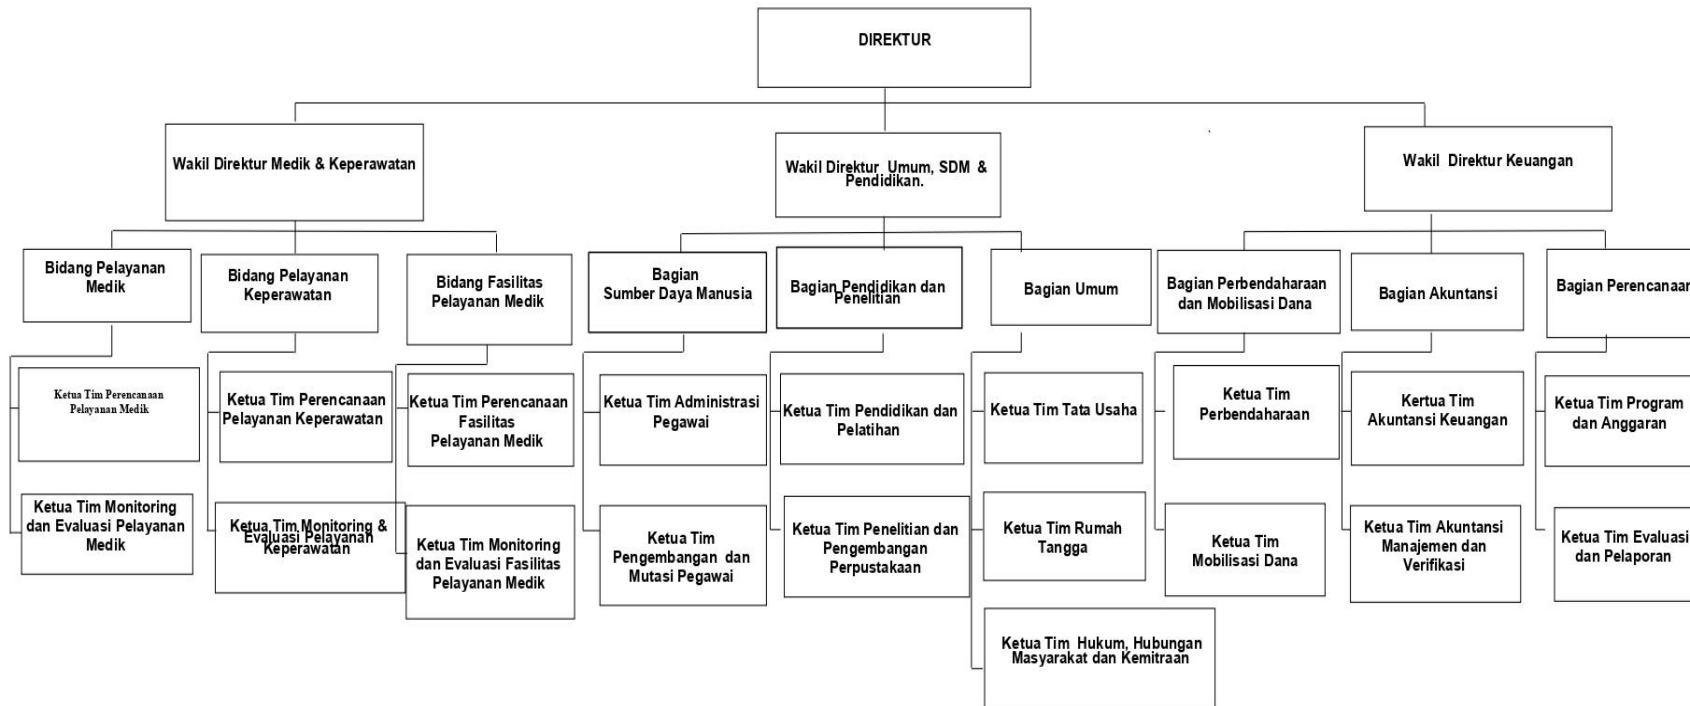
DIREKTUR

Wakil Direktur Medik & Keperawatan

Bidang Pelayanan Medik

Ketua Tim Perencanaan Pelayanan Medik

Ketua Tim Monitoring dan Evaluasi Pelayanan Medik

Bidang Pelayanan Keperawatan

Ketua Tim Perencanaan Pelayanan Keperawatan

Ketua Tim Monitoring & Evaluasi Pelayanan Keperawatan

Bidang Fasilitas Pelayanan Medik

Ketua Tim Perencanaan Fasilitas Pelayanan Medik

Ketua Tim Monitoring dan Evaluasi Fasilitas Pelayanan Medik

Wakil Direktur Umum, SDM & Pendidikan.

Bagian Sumber Daya Manusia

Ketua Tim Administrasi Pegawai

Ketua Tim Pengembangan dan Mutasi Pegawai

Bagian Pendidikan dan Penelitian

Ketua Tim Pendidikan dan Pelatihan

Ketua Tim Penelitian dan Pengembangan Perpustakaan

Bagian Umum

Ketua Tim Tata Usaha

Ketua Tim Rumah Tangga

Ketua Tim Hukum, Hubungan Masyarakat dan Kemitraan

Wakil Direktur Keuangan

Bagian Perbendaharaan dan Mobilisasi Dana

Ketua Tim Perbendaharaan

Ketua Tim Mobilisasi Dana

Bagian Akuntansi

Kertua Tim Akuntansi Keuangan

Ketua Tim Akuntansi Manajemen dan Verifikasi

Bagian Perencanaan

Ketua Tim Program dan Anggaran

Ketua Tim Evaluasi dan Pelaporan